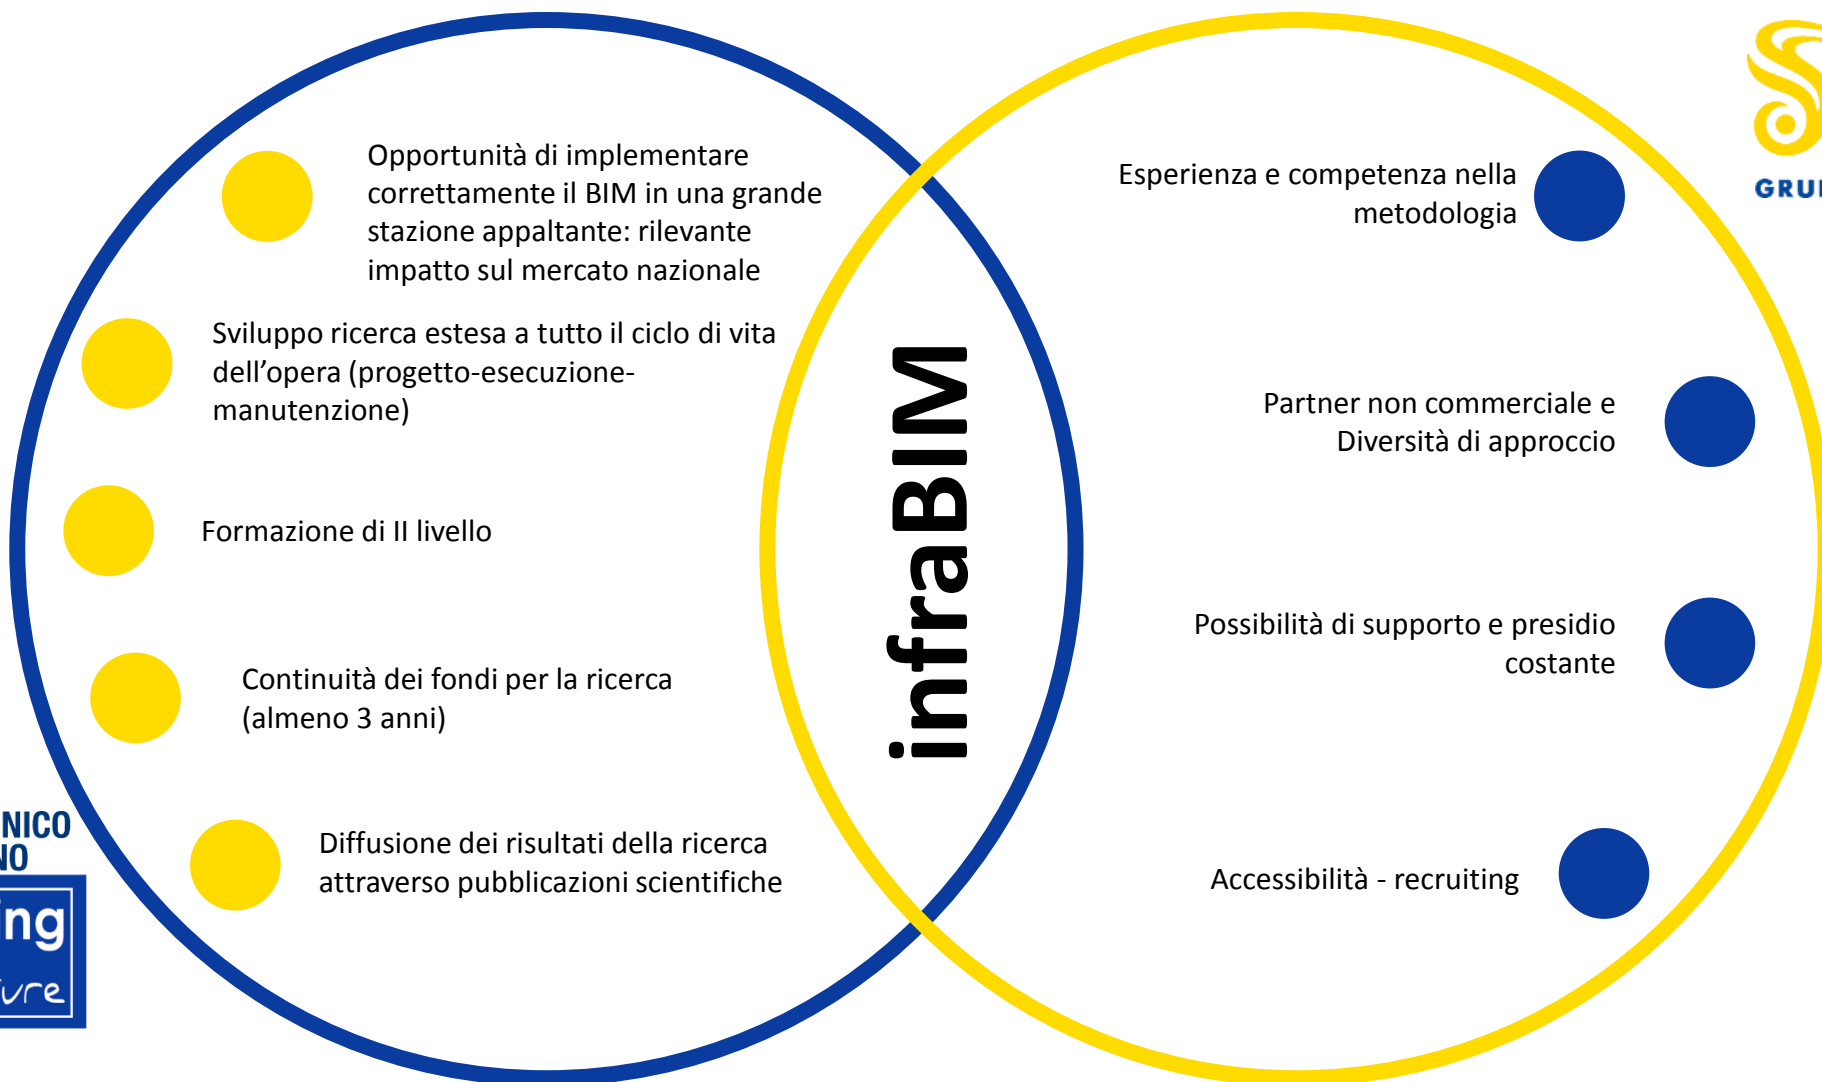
Opportunità di implementare correttamente il BIM in una grande stazione appaltante: rilevante impatto sul mercato nazionale

Sviluppo ricerca estesa a tutto il ciclo di vita dell’opera (progetto-esecuzione-manutenzione)

Formazione di II livello

Continuità dei fondi per la ricerca (almeno 3 anni)

Diffusione dei risultati della ricerca attraverso pubblicazioni scientifiche

infraBIM

Esperienza e competenza nella metodologia

Partner non commerciale e Diversità di approccio

Possibilità di supporto e presidio costante

Accessibilità - recruiting

GRU

NICO
NO
ng
ure